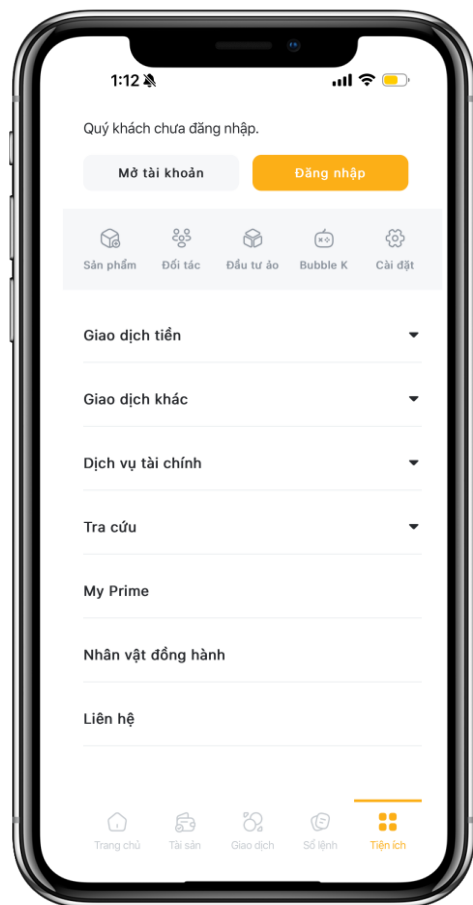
1:12

Quý khách chưa đăng nhập.

Mở tài khoản

Đăng nhập

Sản phẩm

Đối tác

Đầu tư ảo

Bubble K

Cài đặt

Giao dịch tiền

Giao dịch khác

Dịch vụ tài chính

Tra cứu

My Prime

Nhân vật đồng hành

Liên hệ

Trang chủ

Tài sản

Giao dịch

Sổ lệnh

Tiện ích